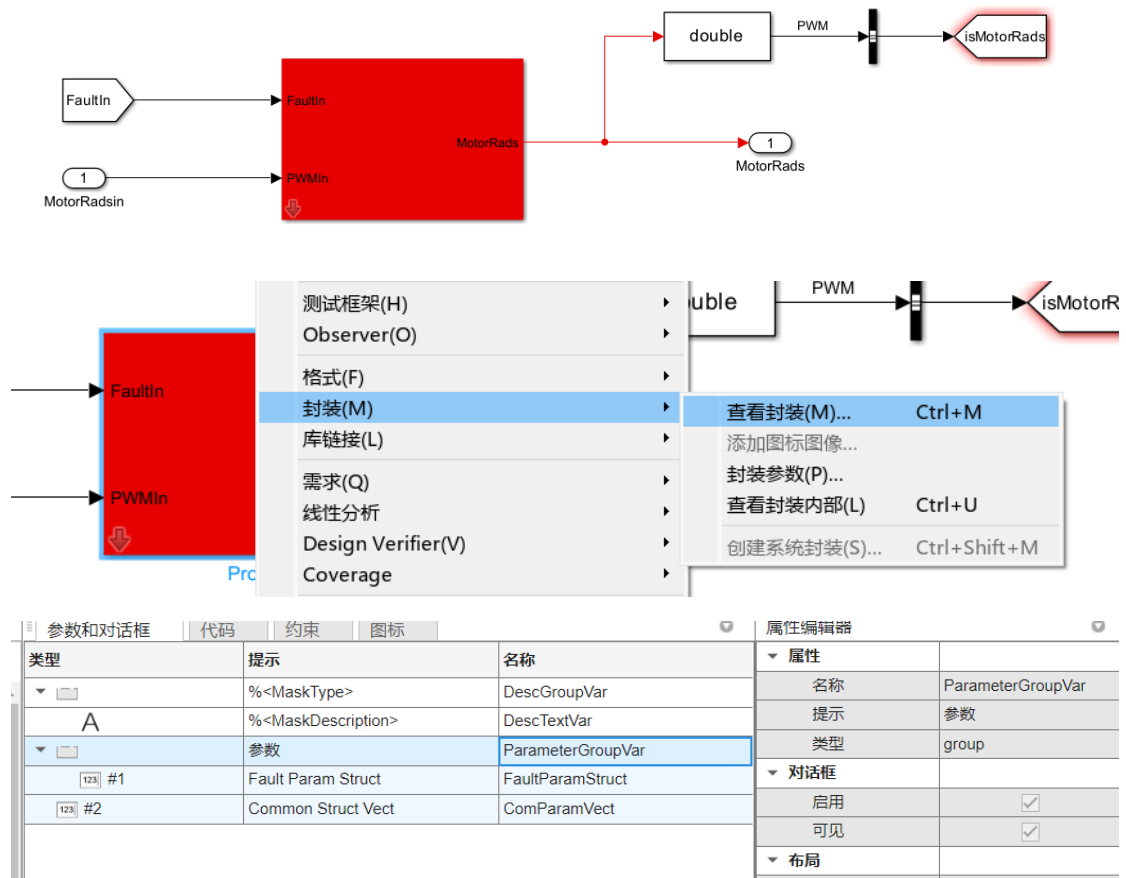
FaultIn

FaultIn

MotorRads

1

MotorRadsin

PWMIn

double

PWM

isMotorRads

1

MotorRads

测试框架(H)
Observer(O)
格式(F)
封装(M)
库链接(L)
需求(Q)
线性分析
Design Verifier(V)
Coverage

ouble

PWM

isMotorR

FaultIn

PWMIn

Pro

查看封装(M)... Ctrl+M
添加图标图像...
封装参数(P)...
查看封装内部(L) Ctrl+U
创建系统封装(S)... Ctrl+Shift+M

参数和对话框 | 代码 | 约束 | 图标

| 类型 | 提示 | 名称 |
|---|---|---|
| | %<MaskType> | DescGroupVar |
| A | %<MaskDescription> | DescTextVar |
| | 参数 | ParameterGroupVar |
| 123 #1 | Fault Param Struct | FaultParamStruct |
| 123 #2 | Common Struct Vect | ComParamVect |

属性编辑器

| 属性 | |
|---|---|
| 名称 | ParameterGroupVar |
| 提示 | 参数 |
| 类型 | group |
| 对话框 | |
| 启用 | ✓ |
| 可见 | ✓ |
| 布局 | |